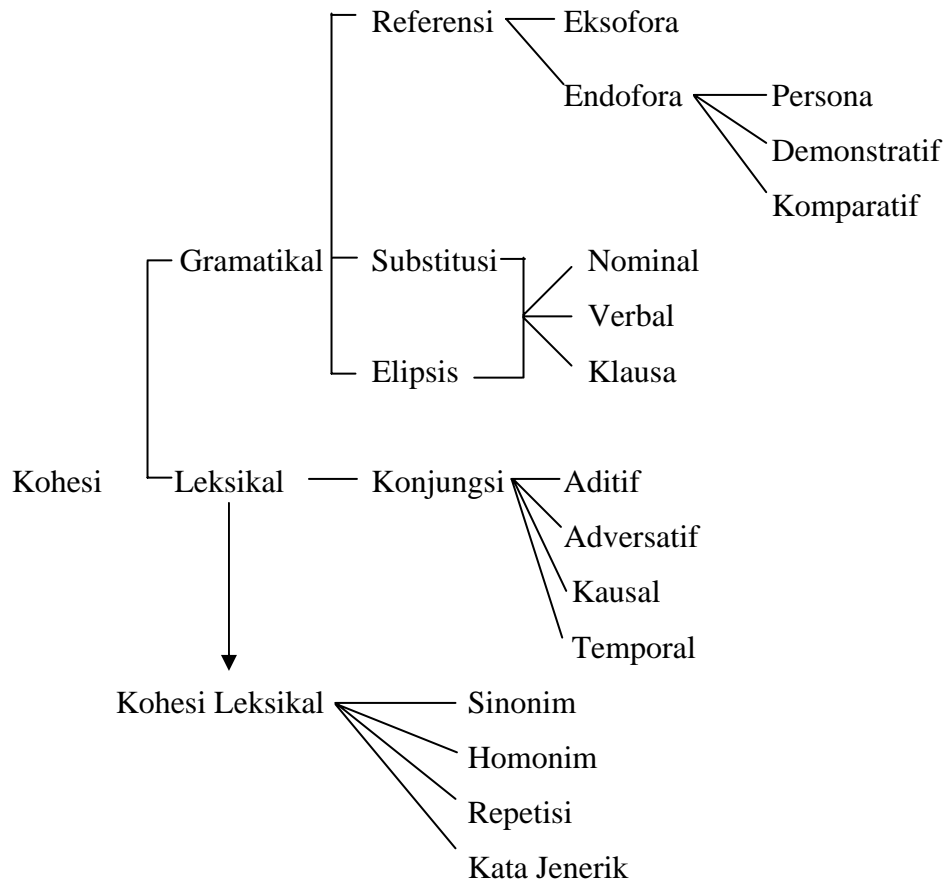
Referensi
Eksofora
Endofora
Persona
Demonstratif
Komparatif
Gramatikal
Substitusi
Nominal
Verbal
Elipsis
Klausa
Kohesi
Leksikal
Konjungsi
Aditif
Adversatif
Kausal
Temporal
Kohesi Leksikal
Sinonim
Homonim
Repetisi
Kata Jenerik